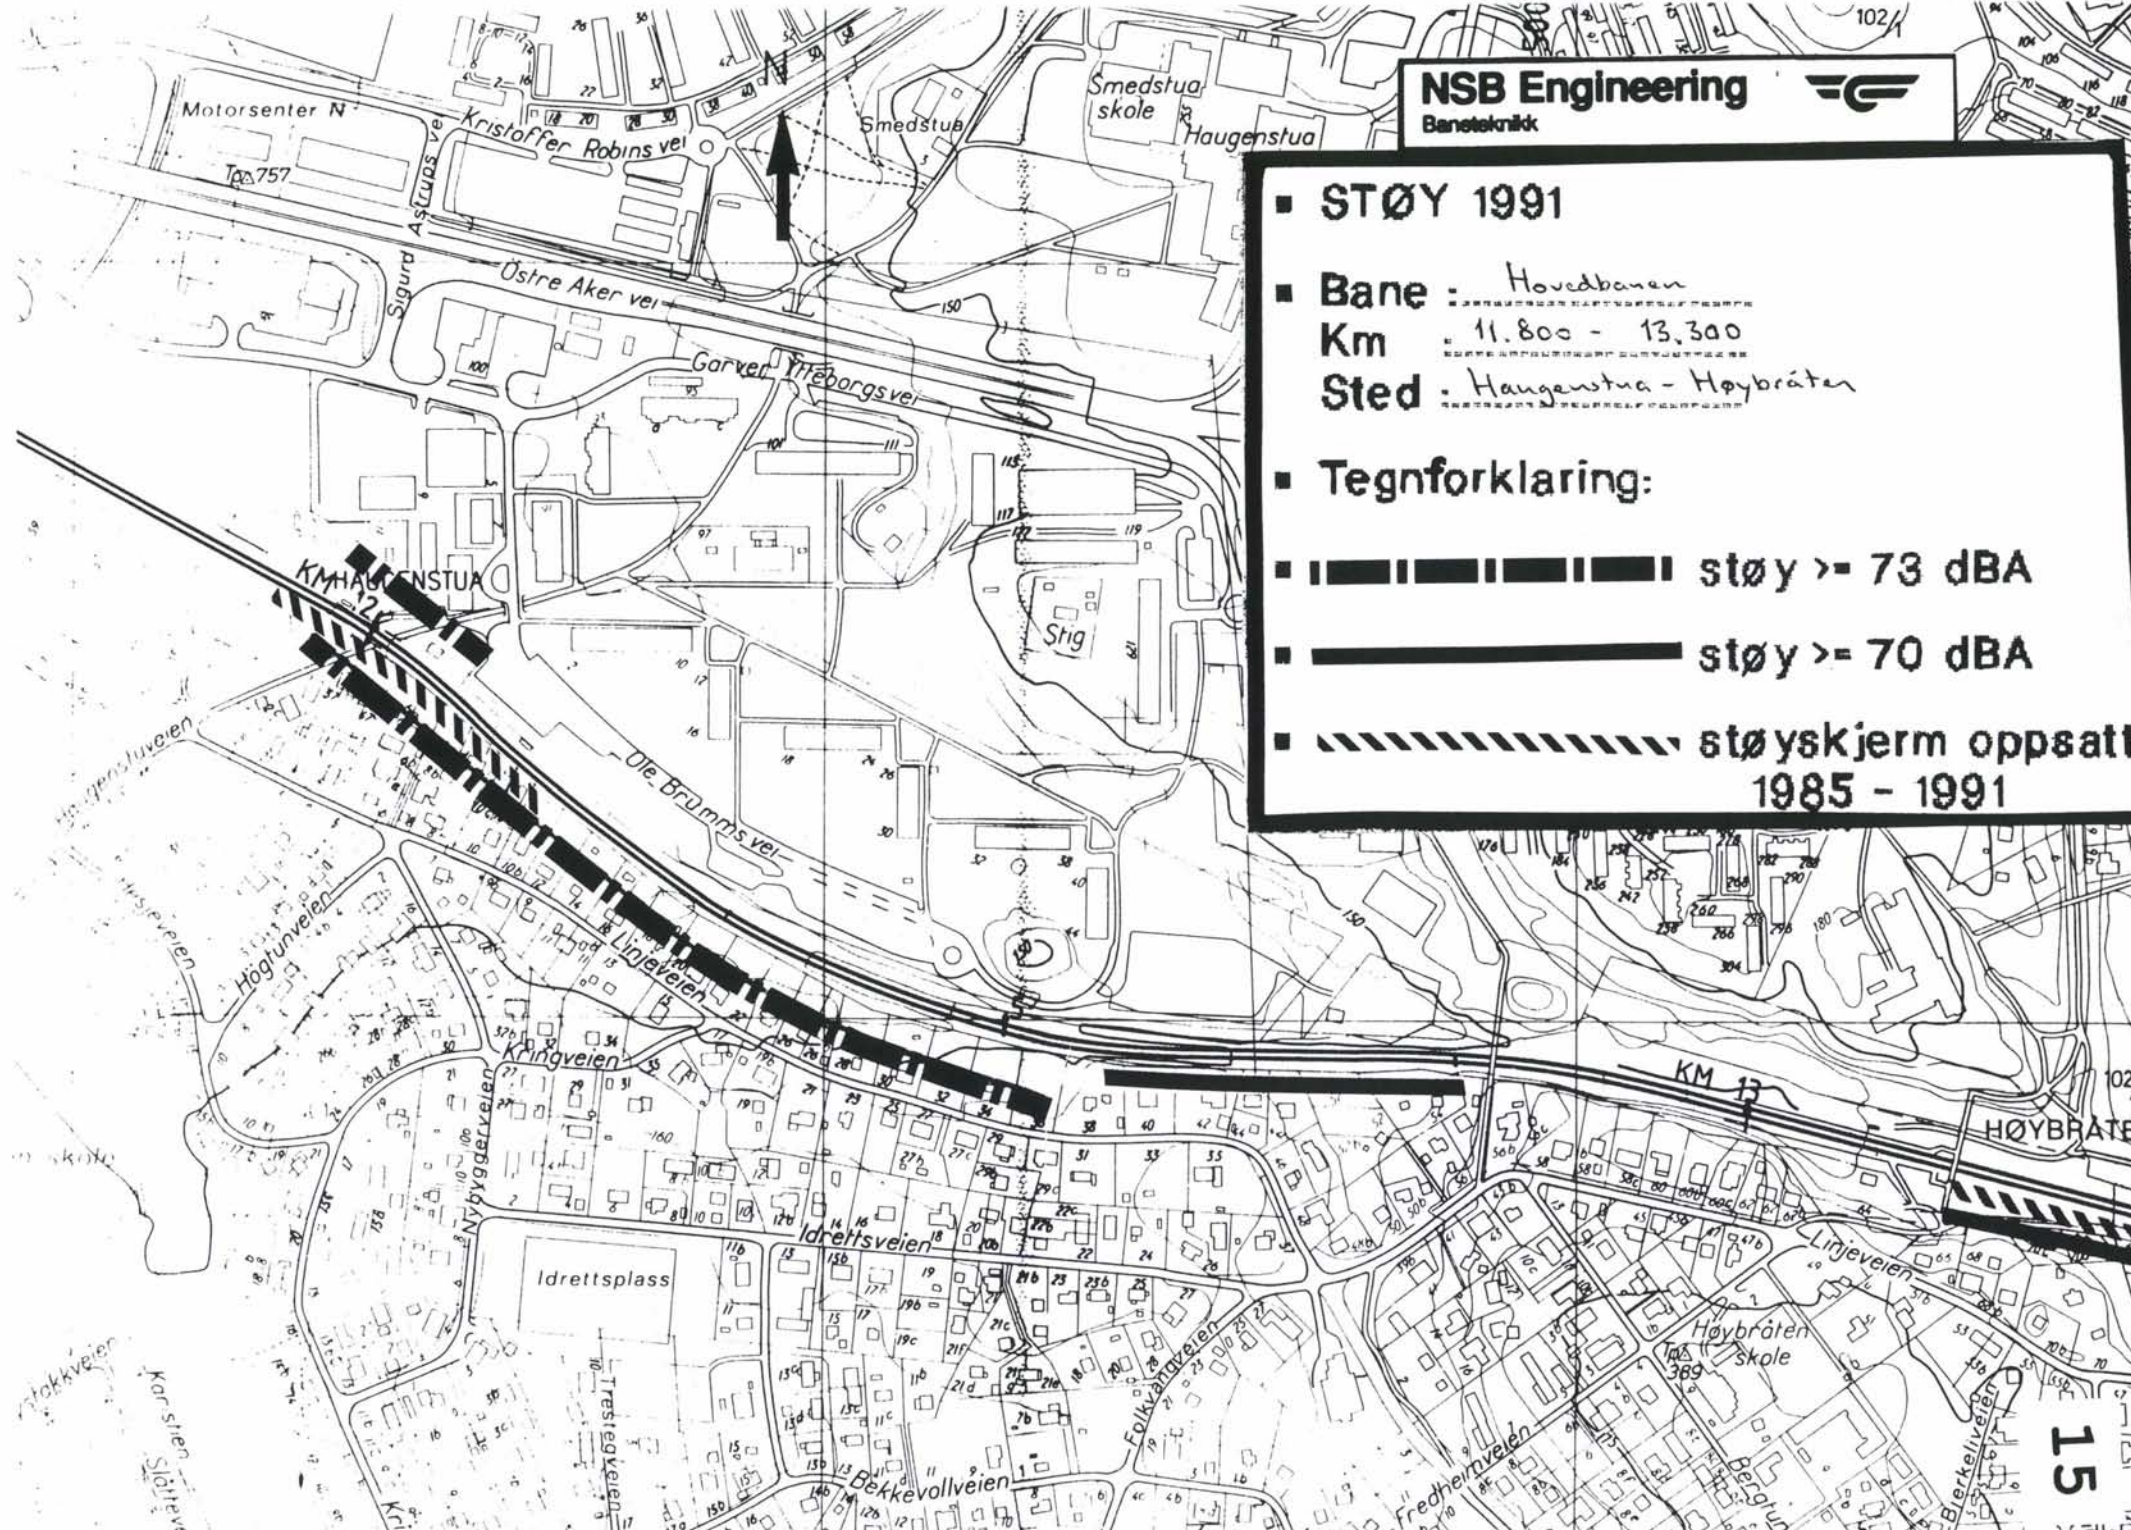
NSB Engineering
Banateknikk

STØY 1991

Bane : Hovedbanen
Km : 11.800 - 13.300
Sted : Haugenstua - Høybråten

Tegnforklaring:

støy >= 73 dBA

støy >= 70 dBA

støyskjerm oppsatt 1985 - 1991

Motorsenter N
Kristoffer Robins vei
Sigurd Astrups vei
Smedstua
Smedstua skole
Haugenstua
Østre Aker vei
Garver Ytteborgs vei
Ole Brumms vei
Stig
KM HAUGENSTUA
12
Haugenstuveien
Høgtunveien
Linjeveien
Kringveien
Nybyggerveien
Idrettsveien
Idrettsplass
Tresteigveien
Bekkevollveien
Folkvangveien
Fredheimveien
Bergtun
Bjerkeliveien
Høybråten skole
389
KM 13
HØYBRÅTEN
Linjeveien
Karstien
Slåtteveien
skole
150
102
15